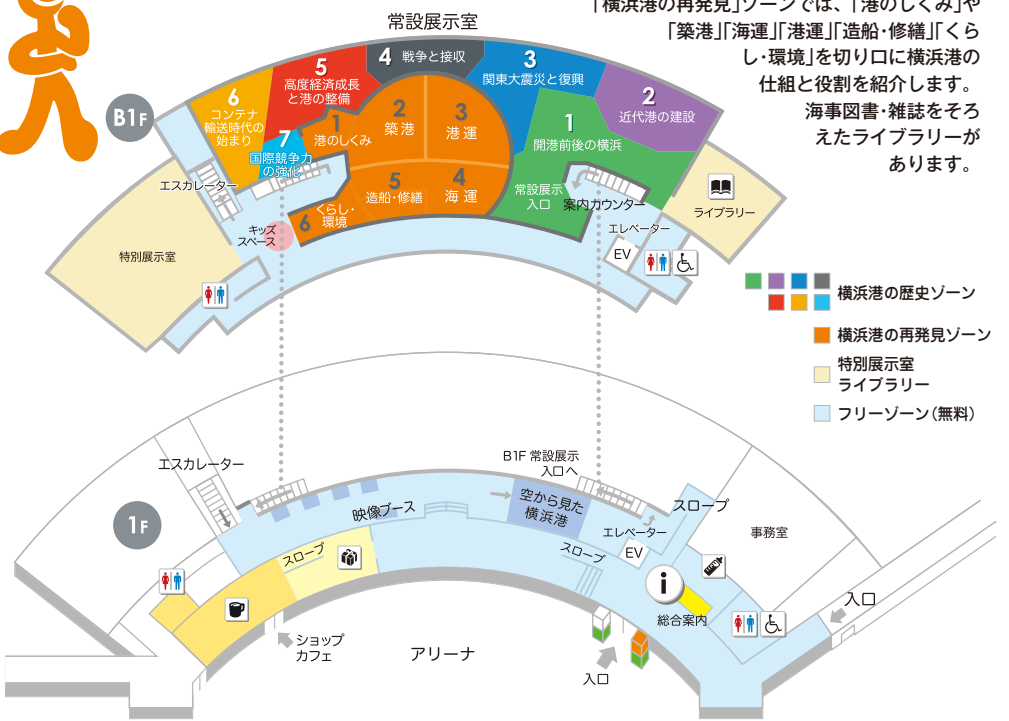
「横浜港の再発見」ゾーンでは、「港のしくみ」や「築港」「海運」「港運」「造船・修繕」「くらし・環境」を切り口に横浜港の仕組と役割を紹介します。
海事図書・雑誌をそろえたライブラリーがあります。

常設展示室

B1F

4 戦争と接収
5 高度経済成長と港の整備
3 関東大震災と復興
6 コンテナ輸送時代の始まり
2 近代港の建設
7 国際競争力の強化
1 港のしくみ
2 築港
3 港運
1 開港前後の横浜
5 造船・修繕
4 海運
6 くらし・環境
エスカレーター
キッズスペース
常設展示入口
案内カウンター
ライブラリー
エレベーター
EV
特別展示室

横浜港の歴史ゾーン
横浜港の再発見ゾーン
特別展示室
ライブラリー
フリーゾーン(無料)

1F

エスカレーター
B1F 常設展示入口へ
映像ブース
空から見た横浜港
スロープ
エレベーター
EV
スロープ
事務室
スロープ
i
総合案内
入口
ショップ
カフェ
アリーナ
入口